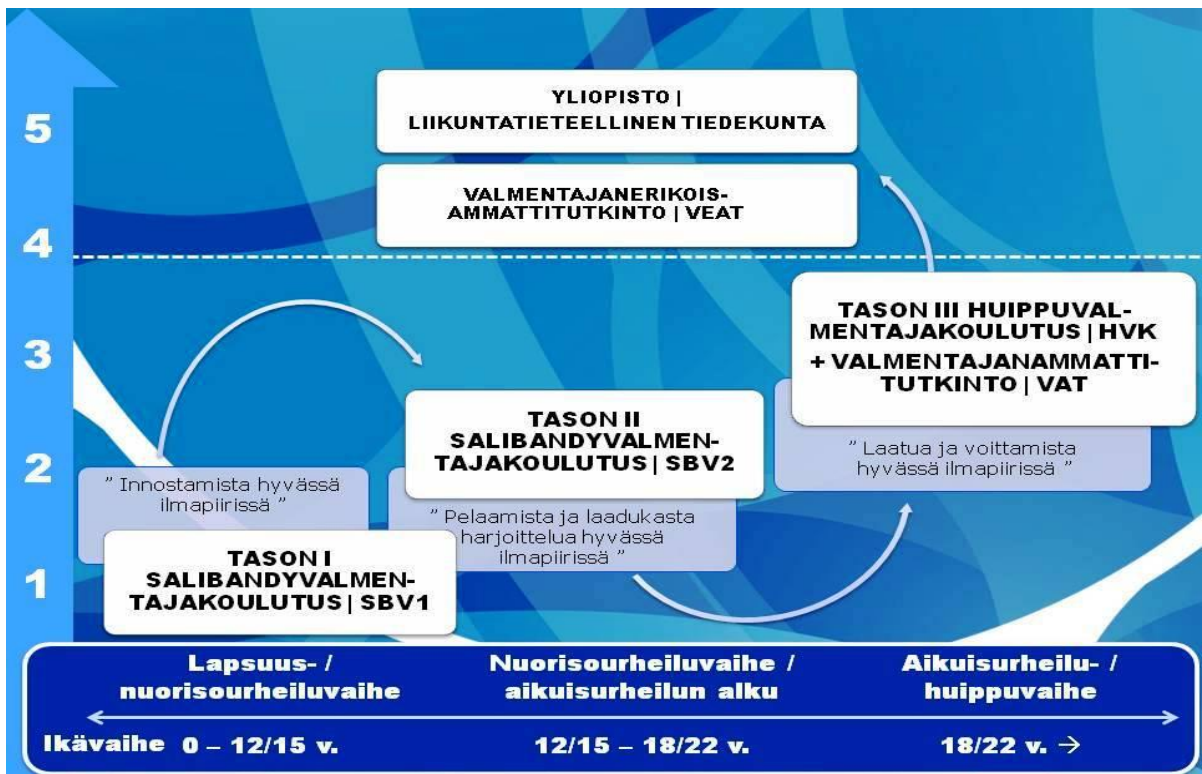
5

4

3

2

1

YLIOPISTO | LIIKUNTATIETEELLINEN TIEDEKUNTA

VALMENTAJANERIKOISAMMATTITUTKINTO | VEAT

TASON III HUIPPUVALMENTAJAKOULUTUS | HVK + VALMENTAJANAMMATTITUTKINTO | VAT

" Laatua ja voittamista hyvässä ilmapiirissä "

TASON II SALIBANDYVALMENTAJAKOULUTUS | SBV2

" Pelaamista ja laadukasta harjoittelua hyvässä ilmapiirissä "

" Innostamista hyvässä ilmapiirissä "

TASON I SALIBANDYVALMENTAJAKOULUTUS | SBV1

Lapsuus- / nuorisourheiluvaihe

Nuorisourheiluvaihe / aikuisurheilun alku

Aikuisurheilu- / huippuvaihe

Ikävaihe 0 – 12/15 v.

12/15 – 18/22 v.

18/22 v. →